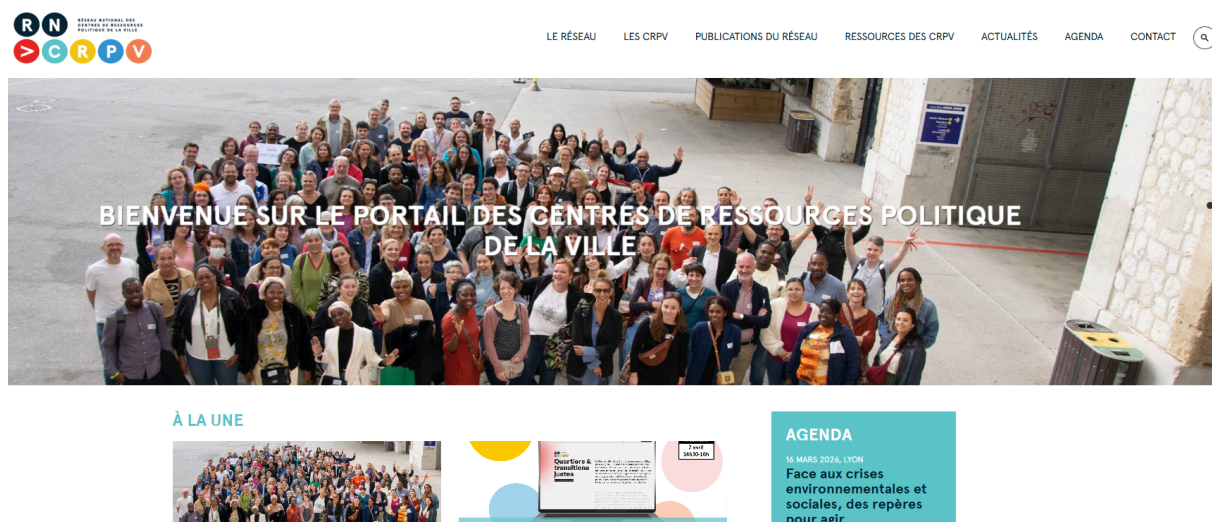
R N
CRPV
RÉSEAU NATIONAL DES CENTRES DE RESSOURCES POLITIQUE DE LA VILLE

LE RÉSEAU LES CRPV PUBLICATIONS DU RÉSEAU RESSOURCES DES CRPV ACTUALITÉS AGENDA CONTACT

BIENVENUE SUR LE PORTAIL DES CENTRES DE RESSOURCES POLITIQUE DE LA VILLE

À LA UNE

Quartiers & transitions justes

7 avril 14h30-16h

AGENDA

16 MARS 2026, LYON

Face aux crises environnementales et sociales, des repères pour agir